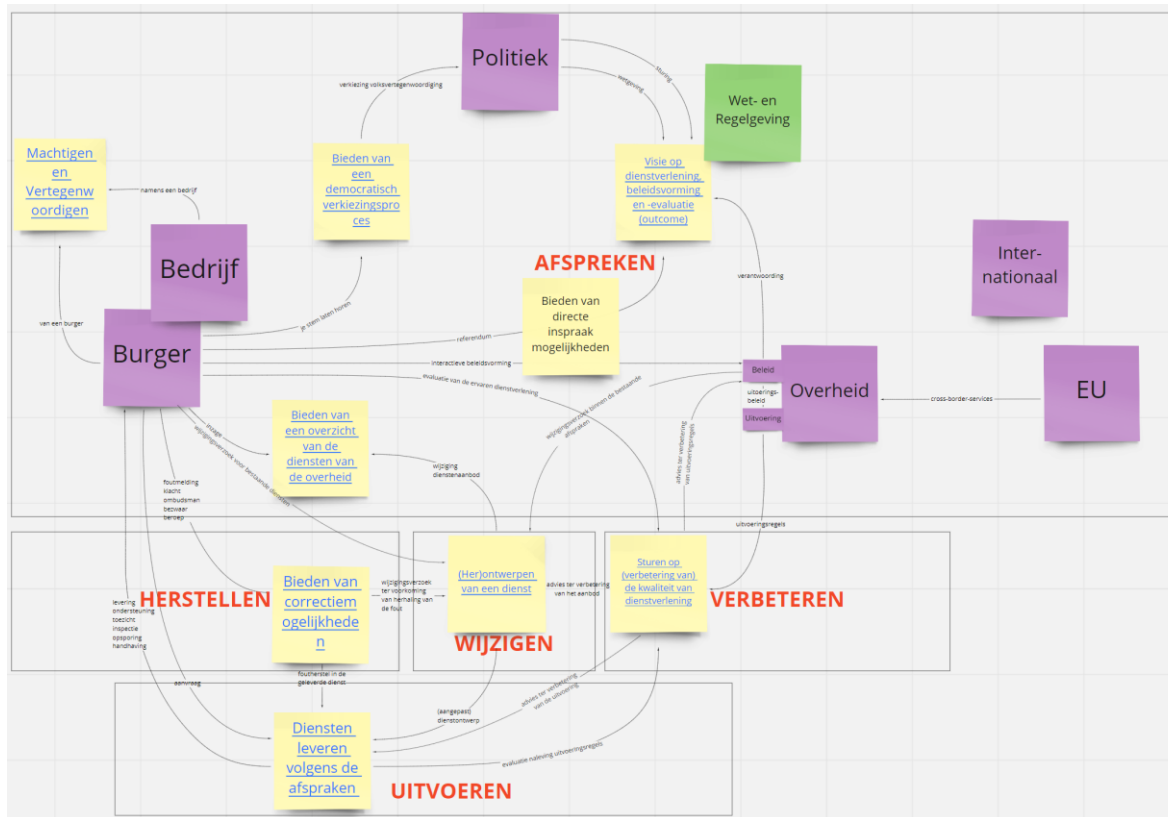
Politiek

verkiezing volksvertegenwoordiging

sturing

wetgeving

Wet- en Regelgeving

Machtigen en Vertegenwoordigen

namens een bedrijf

Bieden van een democratisch verkiezingsproces

Visie op dienstverlening, beleidsvorming en -evaluatie (outcome)

Bedrijf

AFSPREKEN

Inter-nationaal

verantwoording

van een burger

je stem laten horen

Bieden van directe inspraak mogelijkheden

Burger

referendum

interactieve beleidsvorming

evaluatie van de ervaren dienstverlening

Beleid

uitvoerings-beleid

Uitvoering

Overheid

cross-border-services

EU

Bieden van een overzicht van de diensten van de overheid

vraag

wijzigingsverzoek voor bestaande diensten

wijziging dienstenaanbod

wijzigingsverzoek binnen de bestaande afspraken

advies ter verbetering van uitvoeringsregels

foutmelding
klacht
ombudsman
bezwaar
beroep

uitvoeringsregels

HERSTELLEN

Bieden van correctiemogelijkheden

wijzigingsverzoek ter voorkoming van herhaling van de fout

(Her)ontwerpen van een dienst

advies ter verbetering van het aanbod

Sturen op (verbetering van) de kwaliteit van dienstverlening

VERBETEREN

levering
ondersteuning
toezicht
inspectie
opsporing
handhaving

WIJZIGEN

aanvraag

foutherstel in de geleverde dienst

(aangepast) dienstontwerp

advies ter verbetering van de uitvoering

Diensten leveren volgens de afspraken

evaluatie naleving uitvoeringsregels

UITVOEREN